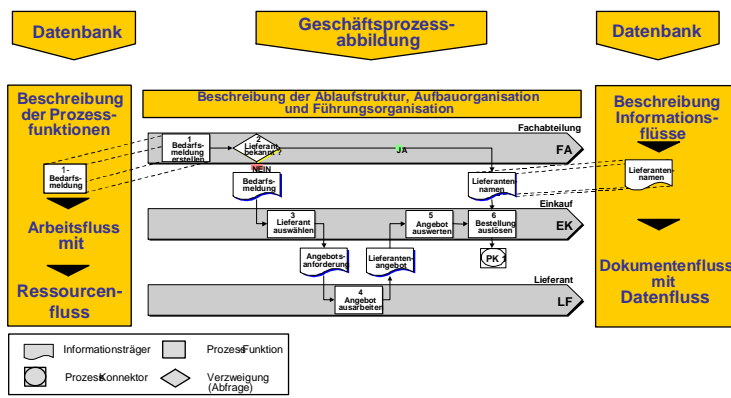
Datenbank

Geschäftsprozessabbildung

Datenbank

Beschreibung der Prozessfunktionen

1-Bedarfsmeldung

Arbeitsfluss mit

Ressourcenfluss

Beschreibung der Ablaufstruktur, Aufbauorganisation und Führungsorganisation

Fachabteilung

1 Bedarfsmeldung erstellen

2 Lieferant bekannt ?

JA

NEIN

FA

Bedarfsmeldung

Lieferantennamen

Einkauf

3 Lieferant auswählen

5 Angebot auswerten

6 Bestellung auslösen

EK

PK

Angebotsanforderung

Lieferantenangebot

Lieferant

4 Angebot ausarbeiten

LF

Beschreibung Informationsflüsse

Lieferantennamen

Dokumentenfluss mit Datenfluss

Informationsträger

Prozess Funktion

Prozess Konnektor

Verzweigung (Abfrage)